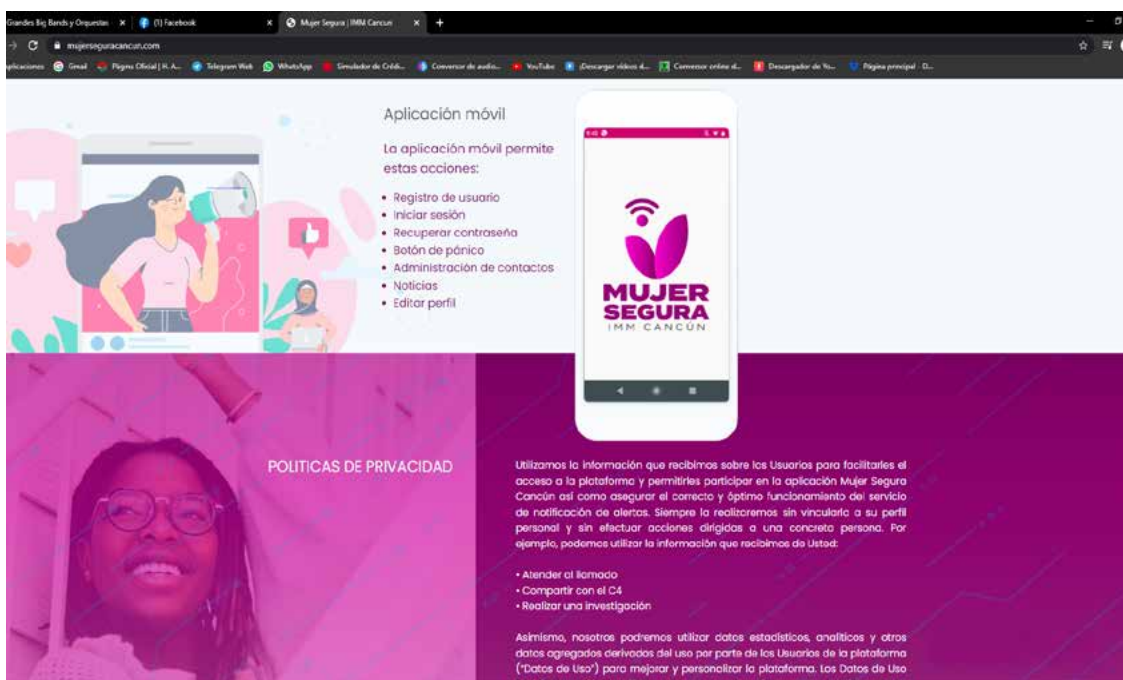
Grandes Big Bands y Orquestas × (1) Facebook × Mujer Segura | IMM Cancun × +

mujeresguracancun.com

Aplicaciones Gmail Página Oficial | H. A... Telegram Web WhatsApp Simulador de Crédi... Conversor de audio... YouTube ¡Descargar videos d... Conversor online d... Descargador de Yo... Página principal - D...

Aplicación móvil

La aplicación móvil permite estas acciones:

• Registro de usuario
• Iniciar sesión
• Recuperar contraseña
• Botón de pánico
• Administración de contactos
• Noticias
• Editar perfil

MUJER SEGURA
IMM CANCÚN

POLITICAS DE PRIVACIDAD

Utilizamos la información que recibimos sobre los Usuarios para facilitarles el acceso a la plataforma y permitirles participar en la aplicación Mujer Segura Cancún así como asegurar el correcto y óptimo funcionamiento del servicio de notificación de alertas. Siempre la realizaremos sin vincularla a su perfil personal y sin efectuar acciones dirigidas a una concreta persona. Por ejemplo, podemos utilizar la información que recibimos de Usted:

• Atender al llamado
• Compartir con el C4
• Realizar una investigación

Asimismo, nosotros podremos utilizar datos estadísticos, analíticos y otros datos agregados derivados del uso por parte de los Usuarios de la plataforma ("Datos de Uso") para mejorar y personalizar la plataforma. Los Datos de Uso